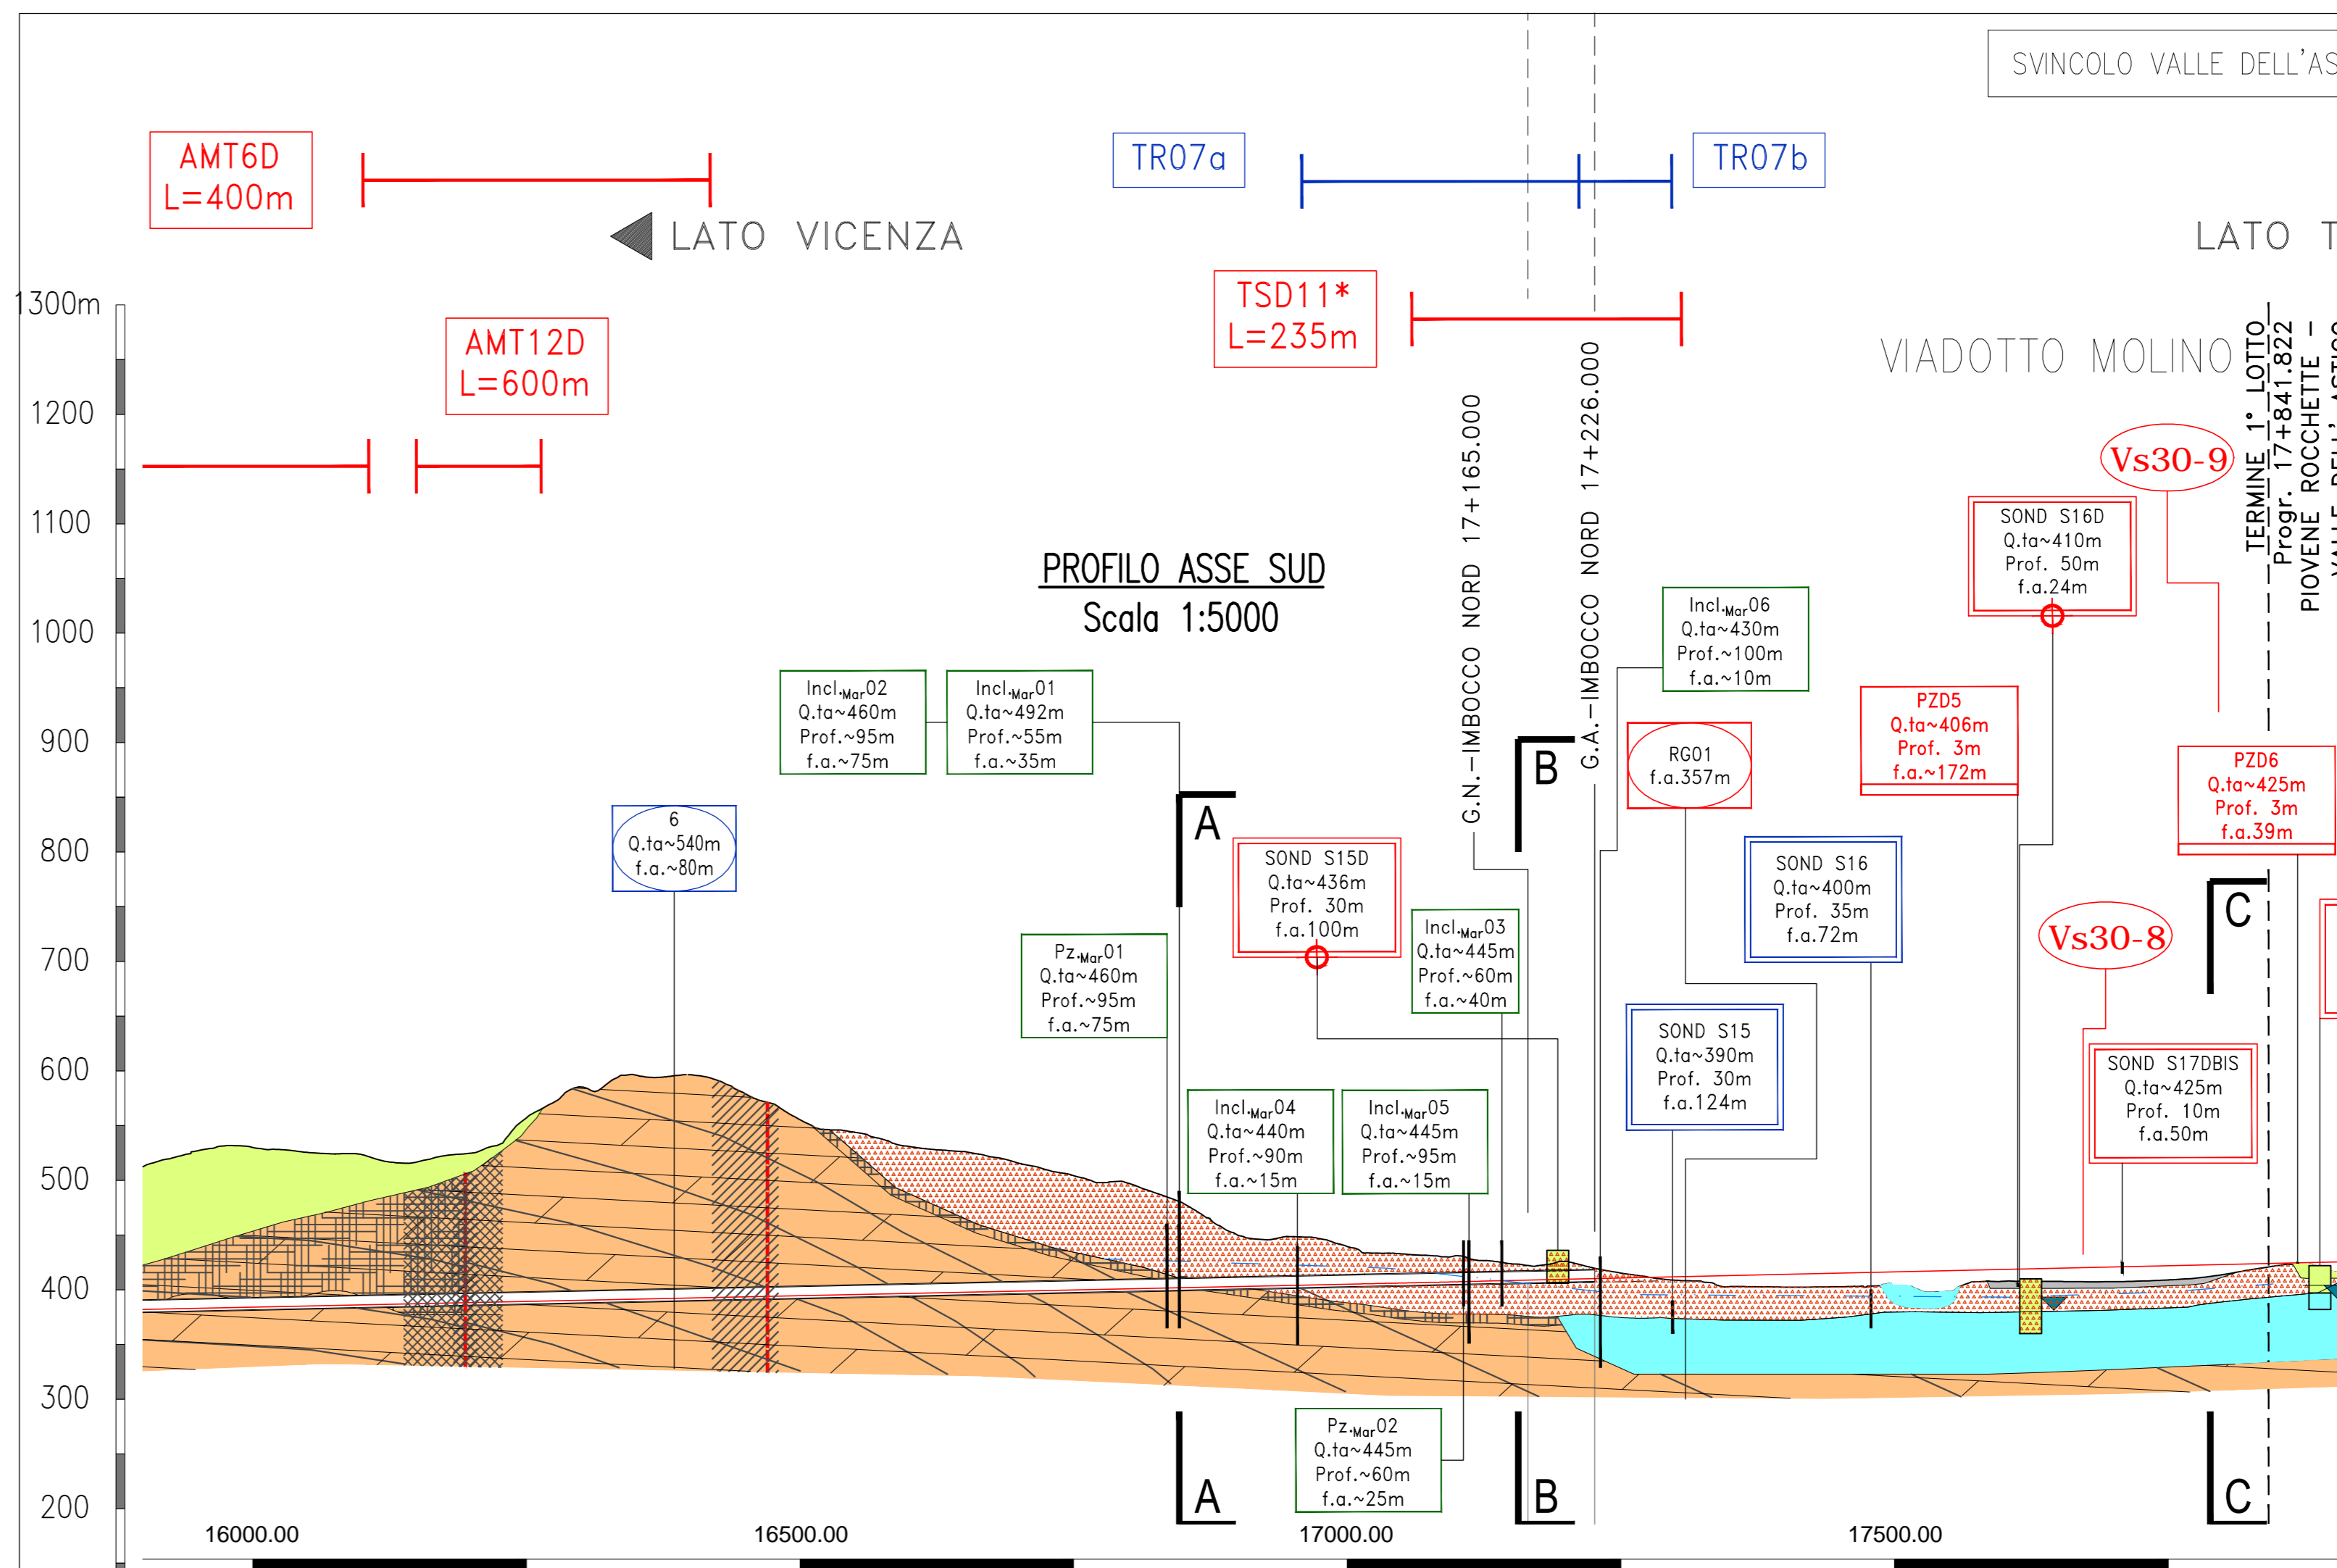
SVINCOLO VALLE DELL'AS

AMT6D
L=400m

TR07a

TR07b

LATO VICENZA

LATO T

1300m

AMT12D
L=600m

TSD11*
L=235m

VIADOTTO MOLINO

1200

1100

1000

900

800

700

600

500

400

300

200

PROFILO ASSE SUD
Scala 1:5000

G.N.–IMBOCCO NORD 17+165.000

G.A.–IMBOCCO NORD 17+226.000

TERMINE 1° LOTTO
Progr. 17+841.822
PIOVENE ROCCHETTE –

Vs30-9

SOND S16D
Q.ta~410m
Prof. 50m
f.a.24m

Incl.$_{Mar}$06
Q.ta~430m
Prof.~100m
f.a.~10m

Incl.$_{Mar}$02
Q.ta~460m
Prof.~95m
f.a.~75m

Incl.$_{Mar}$01
Q.ta~492m
Prof.~55m
f.a.~35m

PZD5
Q.ta~406m
Prof. 3m
f.a.~172m

RG01
f.a.357m

B

A

PZD6
Q.ta~425m
Prof. 3m
f.a.39m

6
Q.ta~540m
f.a.~80m

SOND S15D
Q.ta~436m
Prof. 30m
f.a.100m

SOND S16
Q.ta~400m
Prof. 35m
f.a.72m

C

Incl.$_{Mar}$03
Q.ta~445m
Prof.~60m
f.a.~40m

Vs30-8

Pz.$_{Mar}$01
Q.ta~460m
Prof.~95m
f.a.~75m

SOND S15
Q.ta~390m
Prof. 30m
f.a.124m

SOND S17DBIS
Q.ta~425m
Prof. 10m
f.a.50m

Incl.$_{Mar}$04
Q.ta~440m
Prof.~90m
f.a.~15m

Incl.$_{Mar}$05
Q.ta~445m
Prof.~95m
f.a.~15m

Pz.$_{Mar}$02
Q.ta~445m
Prof.~60m
f.a.~25m

A

B

C

16000.00

16500.00

17000.00

17500.00